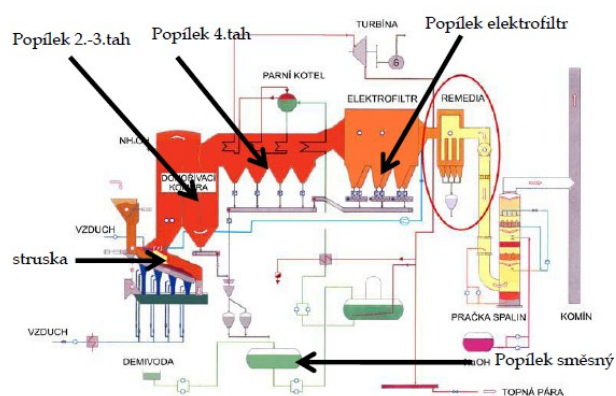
Popílek 2.-3.tah

Popílek 4.tah

TURBÍNA

Popílek elektrofiltr

PARNÍ KOTEL

ELEKTROFILTR

REMEDIA

NH₃ CH₄

DOHOŘÍVACÍ KOMORA

VZDUCH

struska

KOMÍN

PRAČKA SPALIN

VZDUCH

DEMIVODA

NaOH

Popílek směsný

TOPNÁ PÁRA